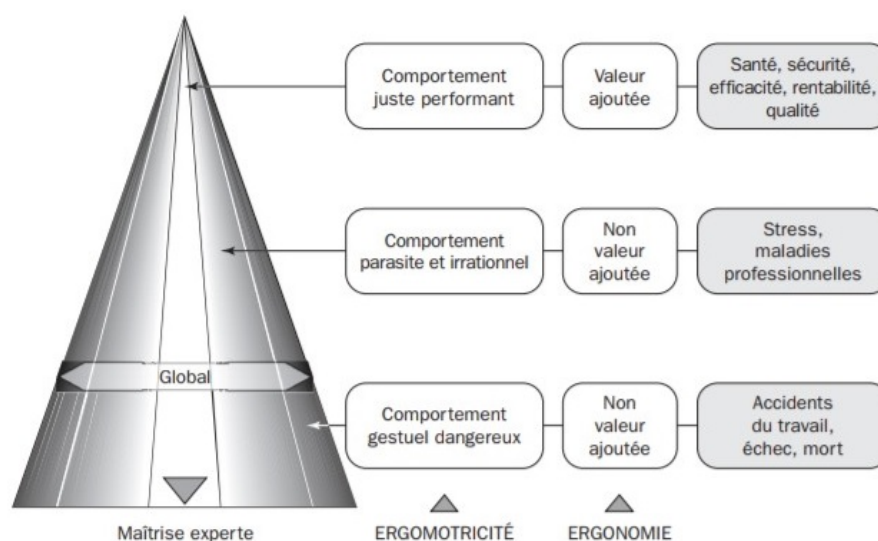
Comportement juste performant

Valeur ajoutée

Santé, sécurité, efficacité, rentabilité, qualité

Comportement parasite et irrationnel

Non valeur ajoutée

Stress, maladies professionnelles

Global

Comportement gestuel dangereux

Non valeur ajoutée

Accidents du travail, échec, mort

Maîtrise experte

ERGOMOTRICITÉ

ERGONOMIE